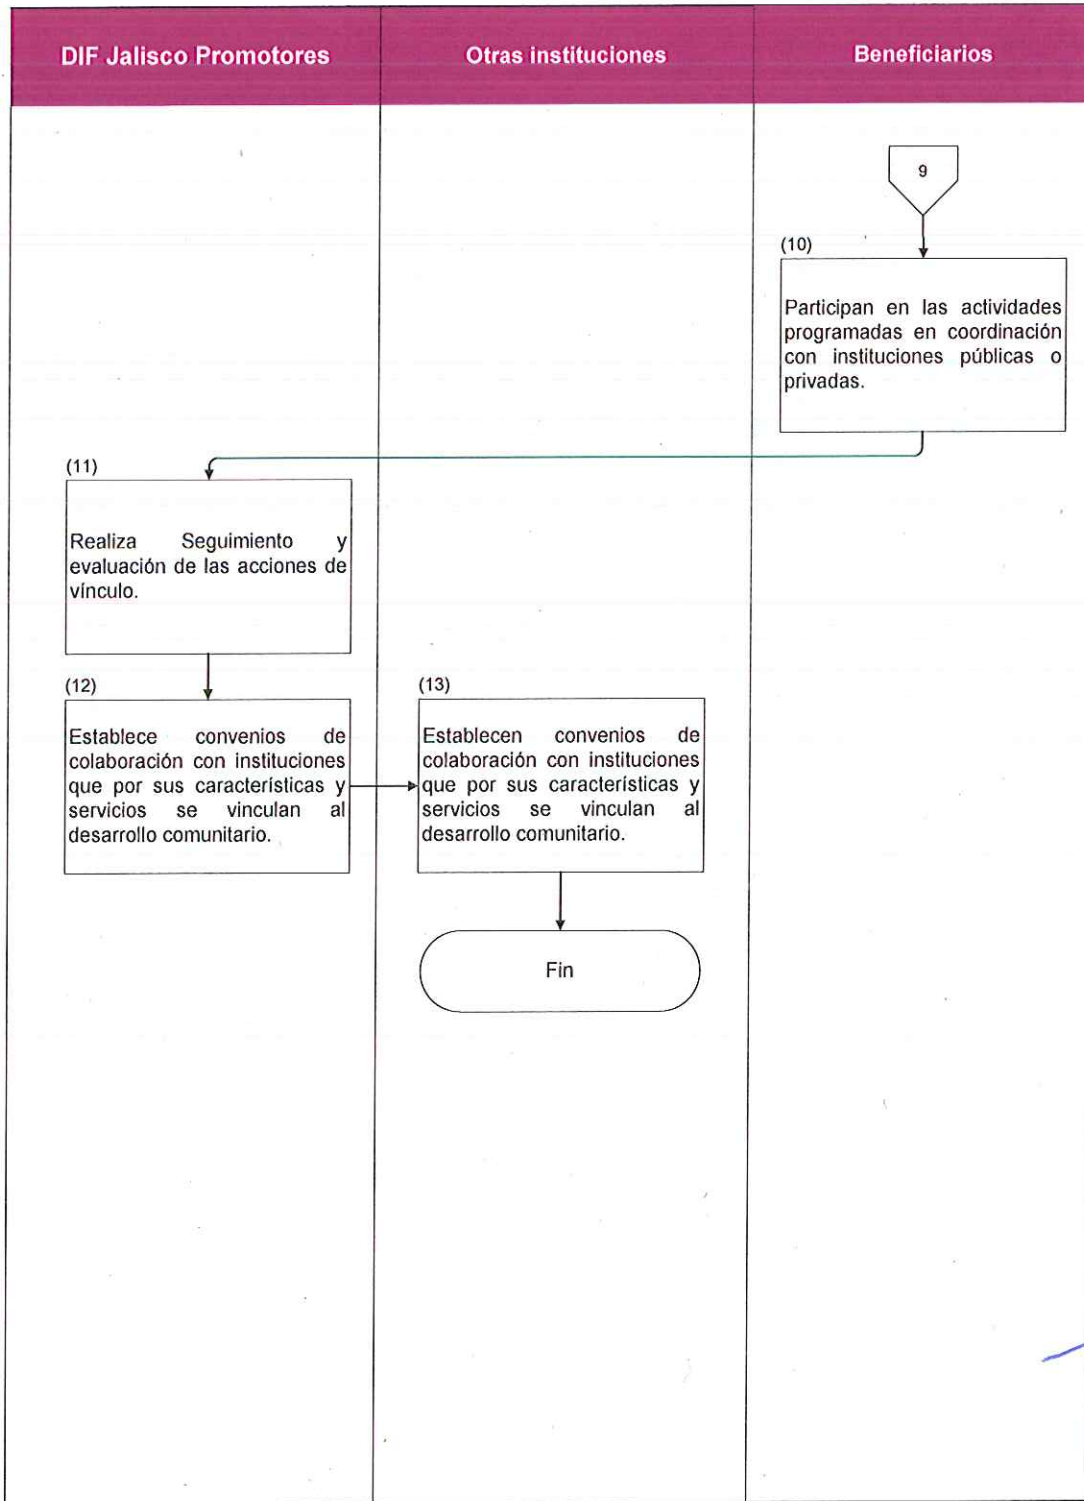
| DIF Jalisco Promotores | Otras instituciones | Beneficiarios |
|---|---|---|

9

(10)
Participan en las actividades programadas en coordinación con instituciones públicas o privadas.

(11)
Realiza Seguimiento y evaluación de las acciones de vínculo.

(12)
Establece convenios de colaboración con instituciones que por sus características y servicios se vinculan al desarrollo comunitario.

(13)
Establecen convenios de colaboración con instituciones que por sus características y servicios se vinculan al desarrollo comunitario.

Fin